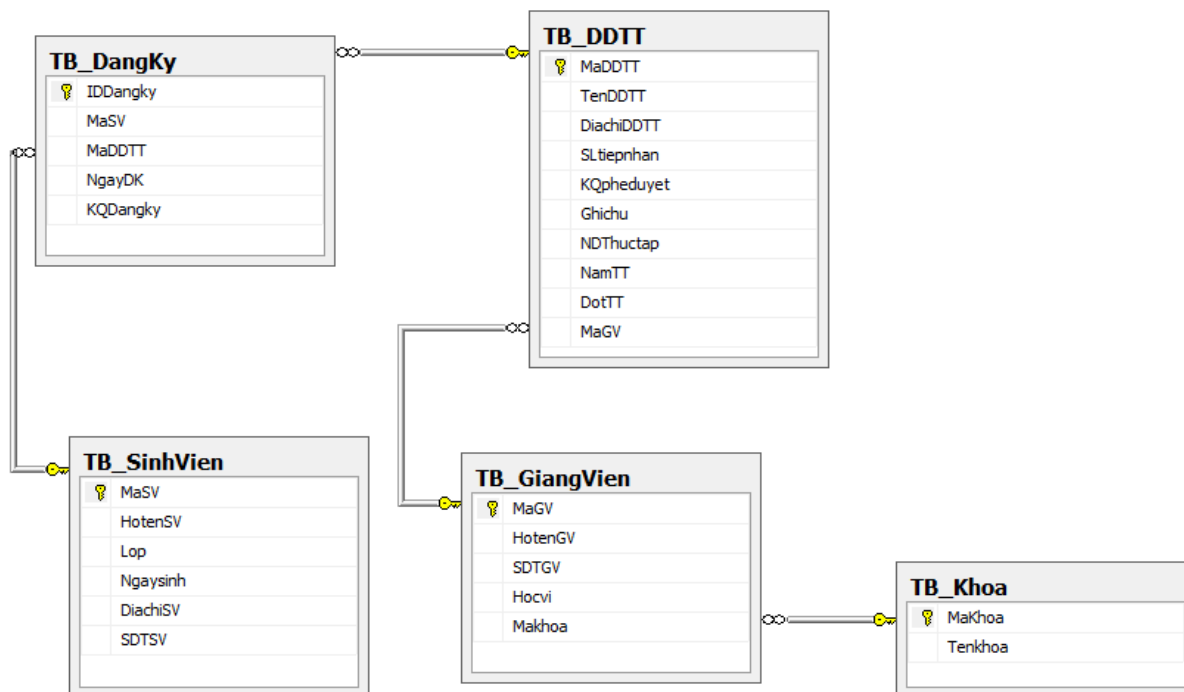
TB_DangKy

IDDangky
MaSV
MaDDTT
NgayDK
KQDangky

TB_DDTT

MaDDTT
TenDDTT
DiachiDDTT
SLtiepnhan
KQpheduyet
Ghichu
NDThuctap
NamTT
DotTT
MaGV

TB_SinhVien

MaSV
HotenSV
Lop
Ngaysinh
DiachiSV
SDTSV

TB_GiangVien

MaGV
HotenGV
SDTGV
Hocvi
Makhoa

TB_Khoa

MaKhoa
Tenkhoa